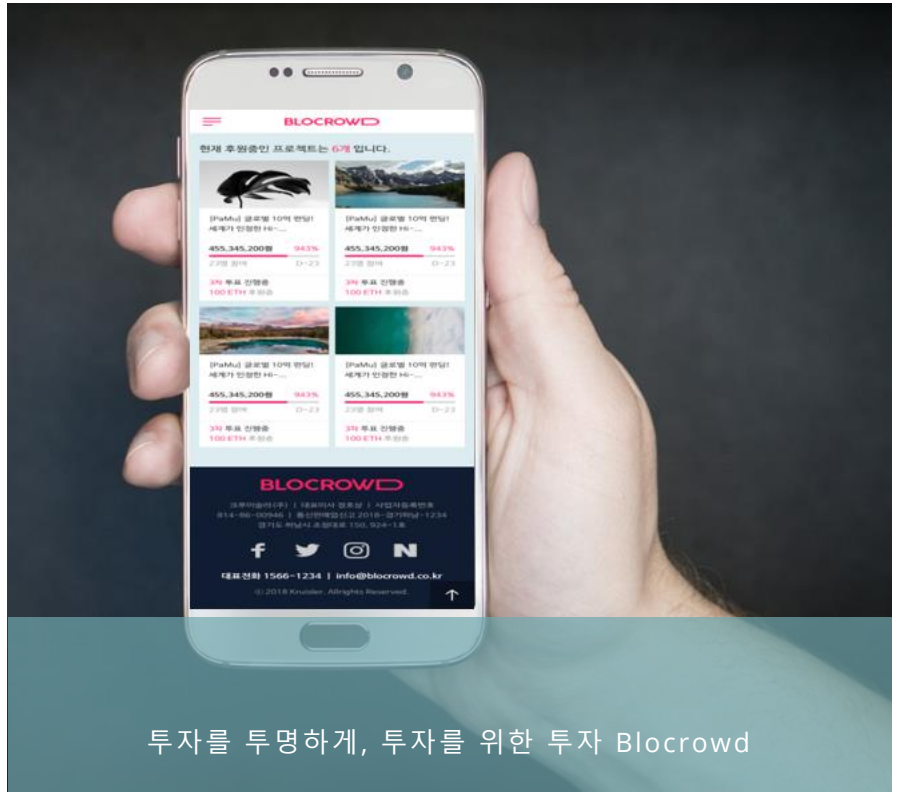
BLOCROWD

현재 후원중인 프로젝트는 6개 입니다.

[PaMu] 글로벌 10억 펀딩! 세계가 인정한 Hi-...

455,345,200원 943%

23명 참여 D-23

3차 투표 진행중

100 ETH 후원중

[PaMu] 글로벌 10억 펀딩! 세계가 인정한 Hi-...

455,345,200원 943%

23명 참여 D-23

3차 투표 진행중

100 ETH 후원중

[PaMu] 글로벌 10억 펀딩! 세계가 인정한 Hi-...

455,345,200원 943%

23명 참여 D-23

3차 투표 진행중

100 ETH 후원중

[PaMu] 글로벌 10억 펀딩! 세계가 인정한 Hi-...

455,345,200원 943%

23명 참여 D-23

3차 투표 진행중

100 ETH 후원중

BLOCROWD

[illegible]

대표전화 1566-1234 | info@blocrowd.co.kr

ⓒ 2018 Knuider. Allrights Reserved.

투자를 투명하게, 투자를 위한 투자 Blocrowd